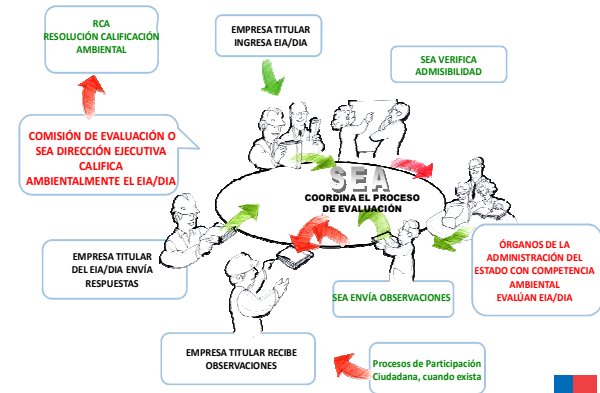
RCA
RESOLUCIÓN CALIFICACIÓN AMBIENTAL

EMPRESA TITULAR INGRESA EIA/DIA

SEA VERIFICA ADMISIBILIDAD

COMISIÓN DE EVALUACIÓN O SEA DIRECCIÓN EJECUTIVA CALIFICA AMBIENTALMENTE EL EIA/DIA

SEA

COORDINA EL PROCESO DE EVALUACIÓN

ÓRGANOS DE LA ADMINISTRACIÓN DEL ESTADO CON COMPETENCIA AMBIENTAL EVALÚAN EIA/DIA

EMPRESA TITULAR DEL EIA/DIA ENVÍA RESPUESTAS

SEA ENVÍA OBSERVACIONES

EMPRESA TITULAR RECIBE OBSERVACIONES

Procesos de Participación Ciudadana, cuando exista